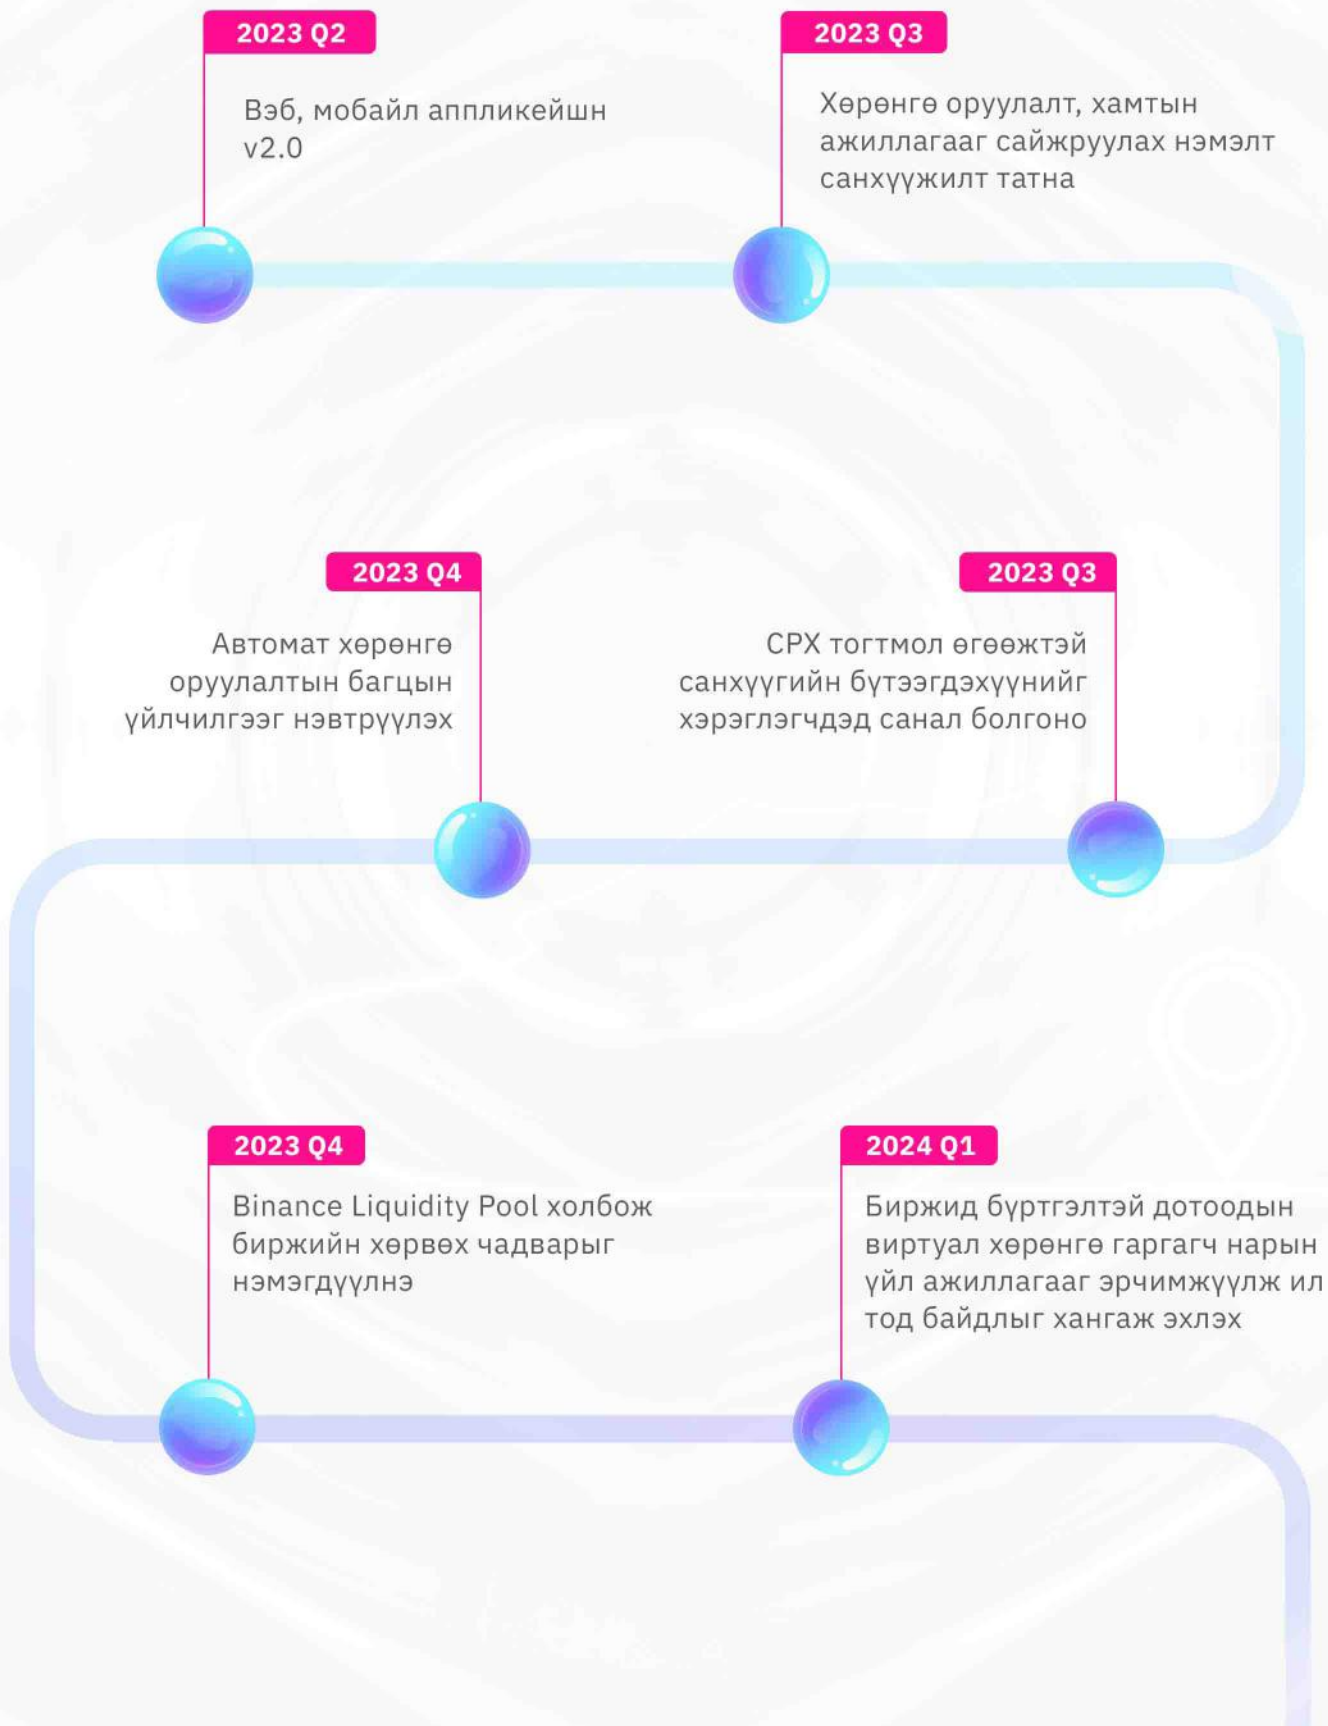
2023 Q2

Вэб, мобайл аппликейшн v2.0

2023 Q3

Хөрөнгө оруулалт, хамтын ажиллагааг сайжруулах нэмэлт санхүүжилт татна

2023 Q4

Автомат хөрөнгө оруулалтын багцын үйлчилгээг нэвтрүүлэх

2023 Q3

CPX тогтмол өгөөжтэй санхүүгийн бүтээгдэхүүнийг хэрэглэгчдэд санал болгоно

2023 Q4

Binance Liquidity Pool холбож биржийн хөрвөх чадварыг нэмэгдүүлнэ

2024 Q1

Биржид бүртгэлтэй дотоодын виртуал хөрөнгө гаргагч нарын үйл ажиллагааг эрчимжүүлж ил тод байдлыг хангаж эхлэх